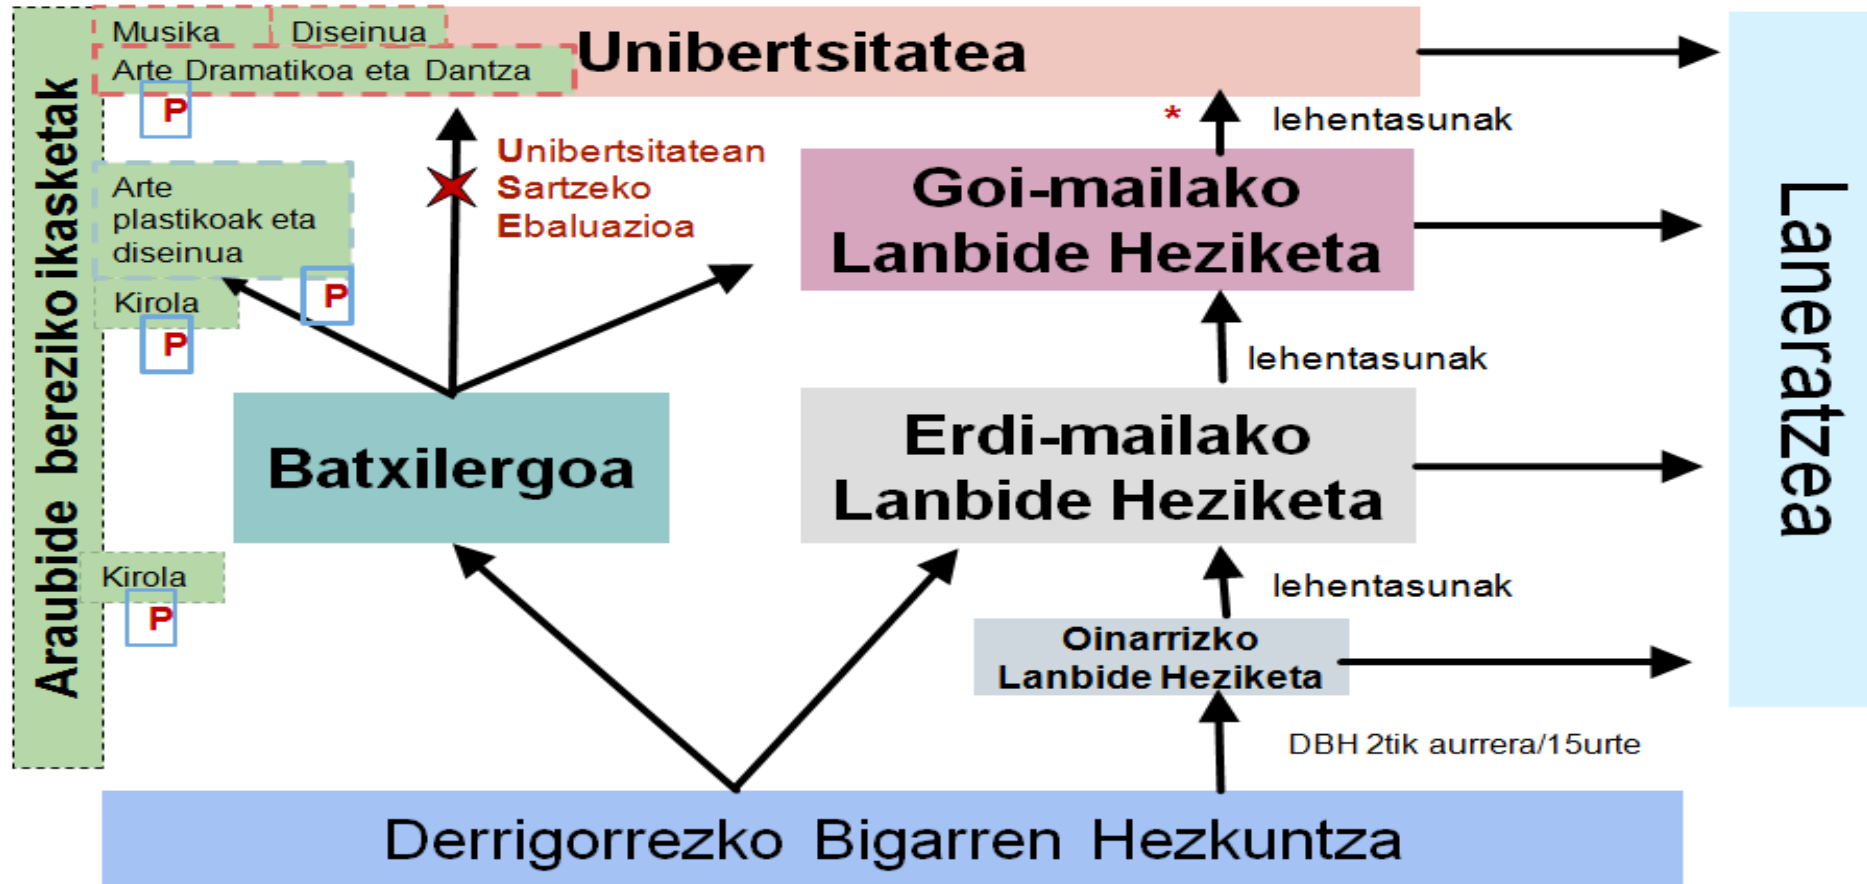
Araubide bereziko ikasketak

Musika
Diseinua
Arte Dramatikoa eta Dantza
P

Unibertsitatea

Arte plastikoak eta diseinua
P
Kirola
P

Unibertsitatean Sartzeko Ebaluazioa

*
lehentasunak

Goi-mailako Lanbide Heziketa

lehentasunak

Batxilergoa

Erdi-mailako Lanbide Heziketa

Kirola
P

lehentasunak

Oinarrizko Lanbide Heziketa

DBH 2tik aurrera/15urte

Derrigorrezko Bigarren Hezkuntza

Laneratzea